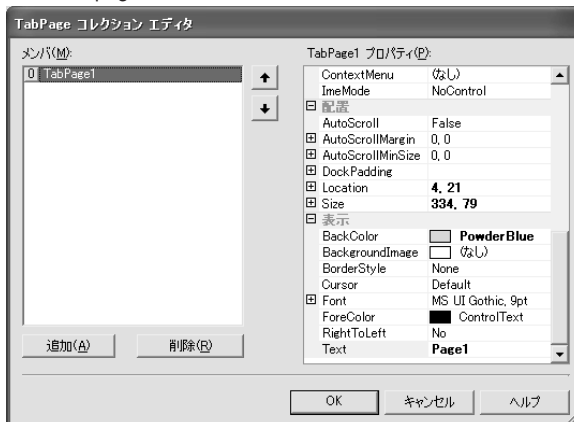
TabPage コレクション エディタ

メンバ(M):

0 TabPage1

TabPage1 プロパティ(P):

| | |
|---|---|
| ContextMenu | (なし) |
| ImeMode | NoControl |
| 日 配置 | |
| AutoScroll | False |
| ⊞ AutoScrollMargin | 0, 0 |
| ⊞ AutoScrollMinSize | 0, 0 |
| ⊞ DockPadding | |
| ⊞ Location | 4, 21 |
| ⊞ Size | 334, 79 |
| 日 表示 | |
| BackColor | PowderBlue |
| BackgroundImage | (なし) |
| BorderStyle | None |
| Cursor | Default |
| ⊞ Font | MS UI Gothic, 9pt |
| ForeColor | ControlText |
| RightToLeft | No |
| Text | Page1 |

追加(A)

削除(R)

OK

キャンセル

ヘルプ